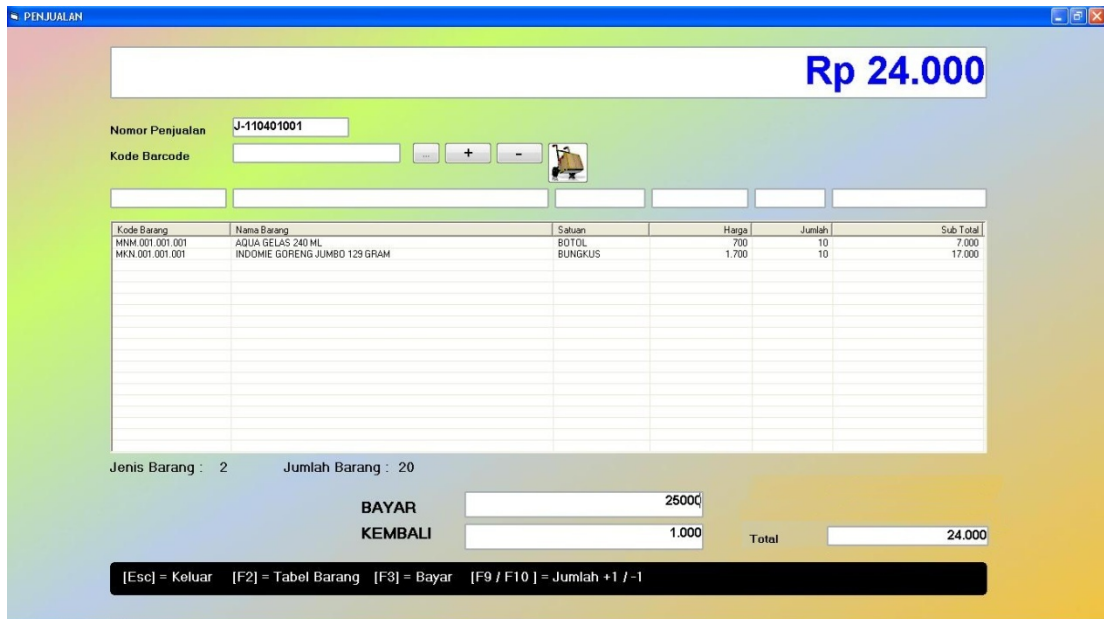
PENJUALAN

Rp 24.000

Nomor Penjualan J-110401001
Kode Barcode ... + -

| Kode Barang | Nama Barang | Satuan | Harga | Jumlah | Sub Total |
|---|---|---|---|---|---|
| MNM.001.001.001 | AQUA GELAS 240 ML | BOTOL | 700 | 10 | 7.000 |
| MKN.001.001.001 | INDOMIE GORENG JUMBO 129 GRAM | BUNGKUS | 1.700 | 10 | 17.000 |

Jenis Barang : 2 Jumlah Barang : 20

BAYAR 25000
KEMBALI 1.000
Total 24.000

[Esc] = Keluar [F2] = Tabel Barang [F3] = Bayar [F9 / F10 ] = Jumlah +1 / -1